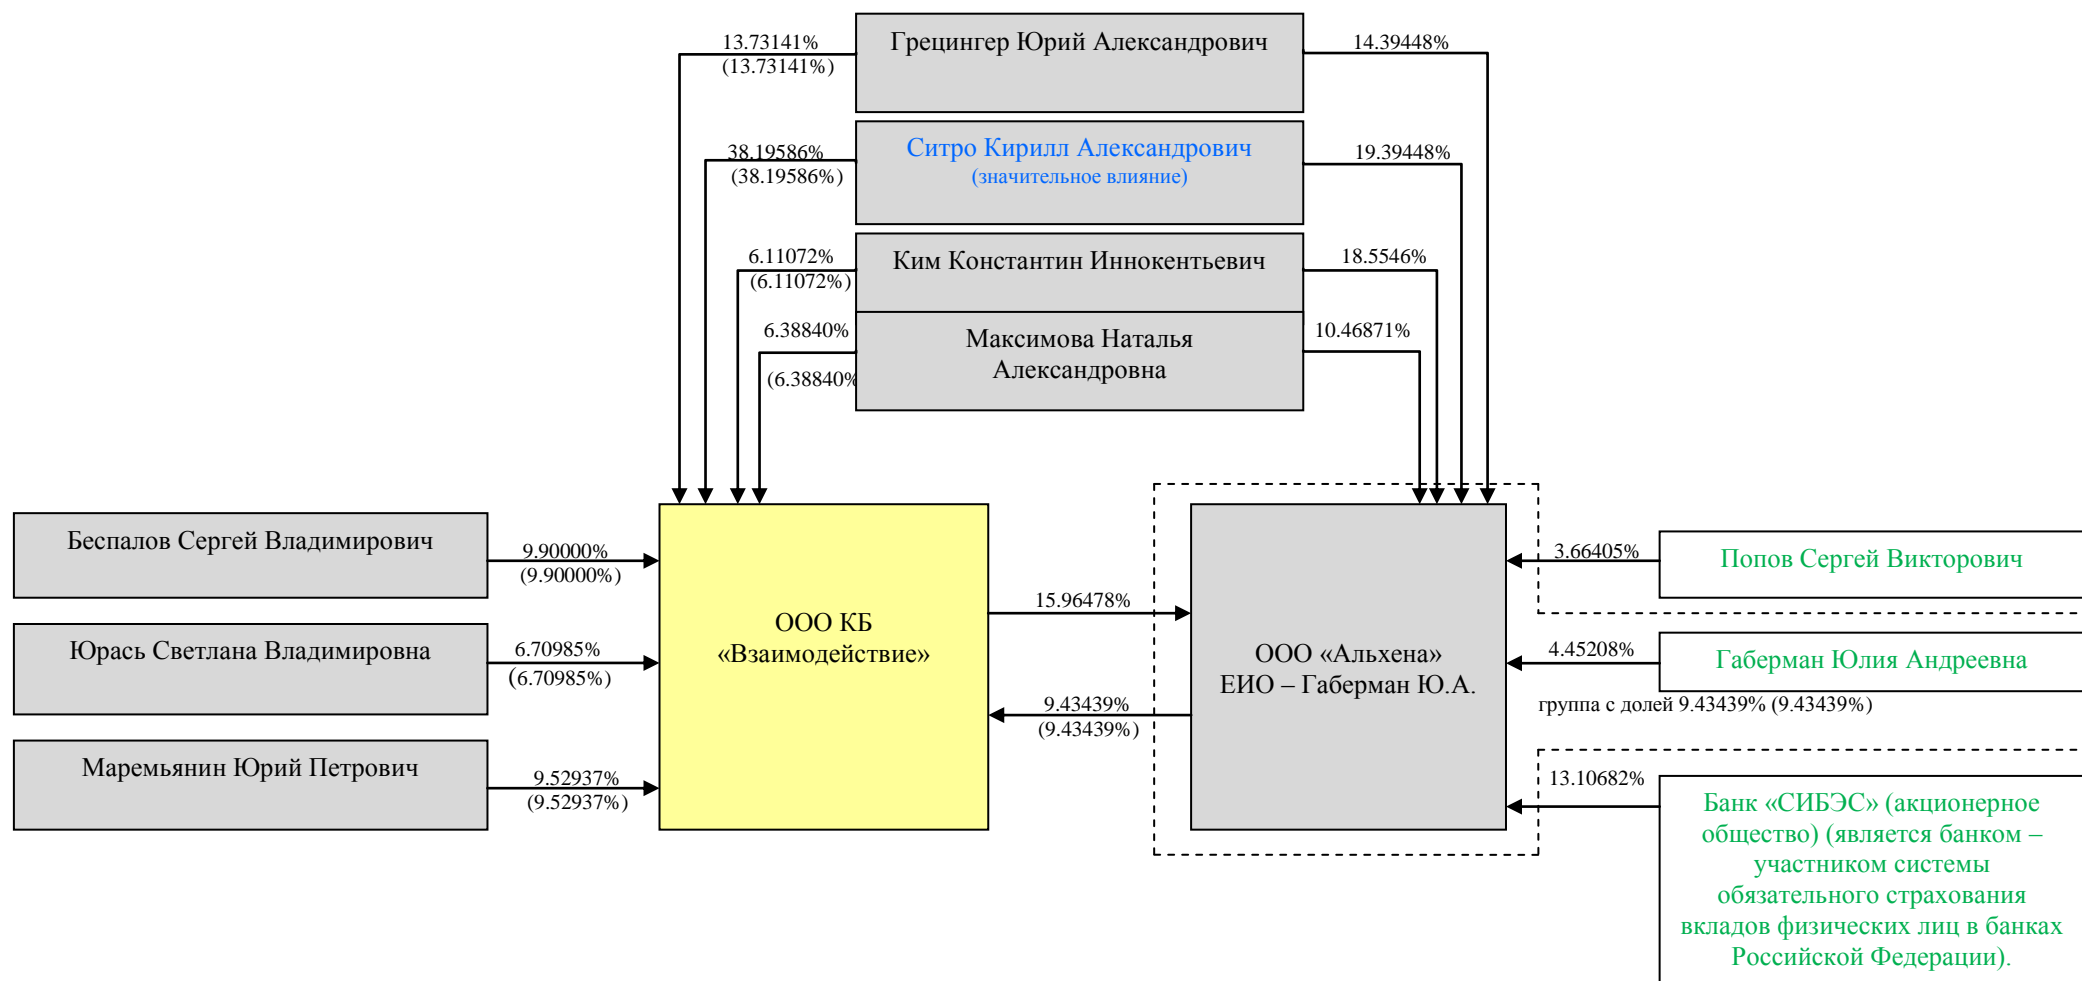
13.73141%
(13.73141%)

Грецингер Юрий Александрович

14.39448%

38.19586%
(38.19586%)

Ситро Кирилл Александрович
(значительное влияние)

19.39448%

6.11072%
(6.11072%)

Ким Константин Иннокентьевич

18.5546%

6.38840%
(6.38840%

Максимова Наталья Александровна

10.46871%

Беспалов Сергей Владимирович

9.90000%
(9.90000%)

Юрась Светлана Владимировна

6.70985%
(6.70985%)

Марамьянин Юрий Петрович

9.52937%
(9.52937%)

ООО КБ «Взаимодействие»

15.96478%

9.43439%
(9.43439%)

ООО «Альхена»
ЕИО – Габерман Ю.А.

3.66405%

Попов Сергей Викторович

4.45208%

Габерман Юлия Андреевна

группа с долей 9.43439% (9.43439%)

13.10682%

Банк «СИБЭС» (акционерное общество) (является банком – участником системы обязательного страхования вкладов физических лиц в банках Российской Федерации).